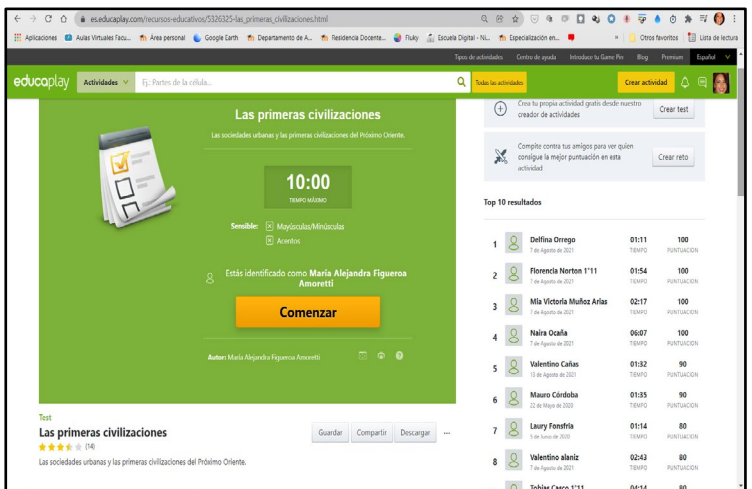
es.educaplay.com/recursos-educativos/5326325-las_primeras_civilizaciones.html

Aplicaciones | Aulas Virtuales Facu... | Area personal | Google Earth | Departamento de A... | Residencia Docente... | Fluky | Escuela Digital - Ni... | Especialización en... | » | Otros favoritos | Lista de lectura

Tipos de actividades | Centro de ayuda | Introducir tu Game Pin | Blog | Premium | Español

educaplay | Actividades | Ej.: Partes de la célula... | Todas las actividades | Crear actividad

Las primeras civilizaciones

Las sociedades urbanas y las primeras civilizaciones del Próximo Oriente.

10:00
TIEMPO MÁXIMO

Sensible: Mayúsculas/Minúsculas
Acentos

Estás identificado como María Alejandra Figueroa Amoretti

Comenzar

Autor: María Alejandra Figueroa Amoretti

Test
Las primeras civilizaciones
(14)
Las sociedades urbanas y las primeras civilizaciones del Próximo Oriente.

Guardar | Compartir | Descargar | ···

Crea tu propia actividad gratis desde nuestro creador de actividades | Crear test

Compite contra tus amigos para ver quien consigue la mejor puntuación en esta actividad | Crear reto

Top 10 resultados

| | Nombre | Tiempo | Puntuación |
|---|---|---|---|
| 1 | Delfina Orrego, 7 de Agosto de 2021 | 01:11 TIEMPO | 100 PUNTUACIÓN |
| 2 | Florencia Norton 1°11, 7 de Agosto de 2021 | 01:54 TIEMPO | 100 PUNTUACIÓN |
| 3 | Mía Victoria Muñoz Arias, 7 de Agosto de 2021 | 02:17 TIEMPO | 100 PUNTUACIÓN |
| 4 | Naira Ocaña, 7 de Agosto de 2021 | 06:07 TIEMPO | 100 PUNTUACIÓN |
| 5 | Valentino Cañas, 13 de Agosto de 2021 | 01:32 TIEMPO | 90 PUNTUACIÓN |
| 6 | Mauro Córdoba, 22 de Mayo de 2020 | 01:35 TIEMPO | 90 PUNTUACIÓN |
| 7 | Laury Fonsfria, 5 de Junio de 2020 | 01:14 TIEMPO | 80 PUNTUACIÓN |
| 8 | Valentino alaniz, 7 de Agosto de 2021 | 02:43 TIEMPO | 80 PUNTUACIÓN |
| | Tobias Casco 1°11 | 04:14 | 80 |